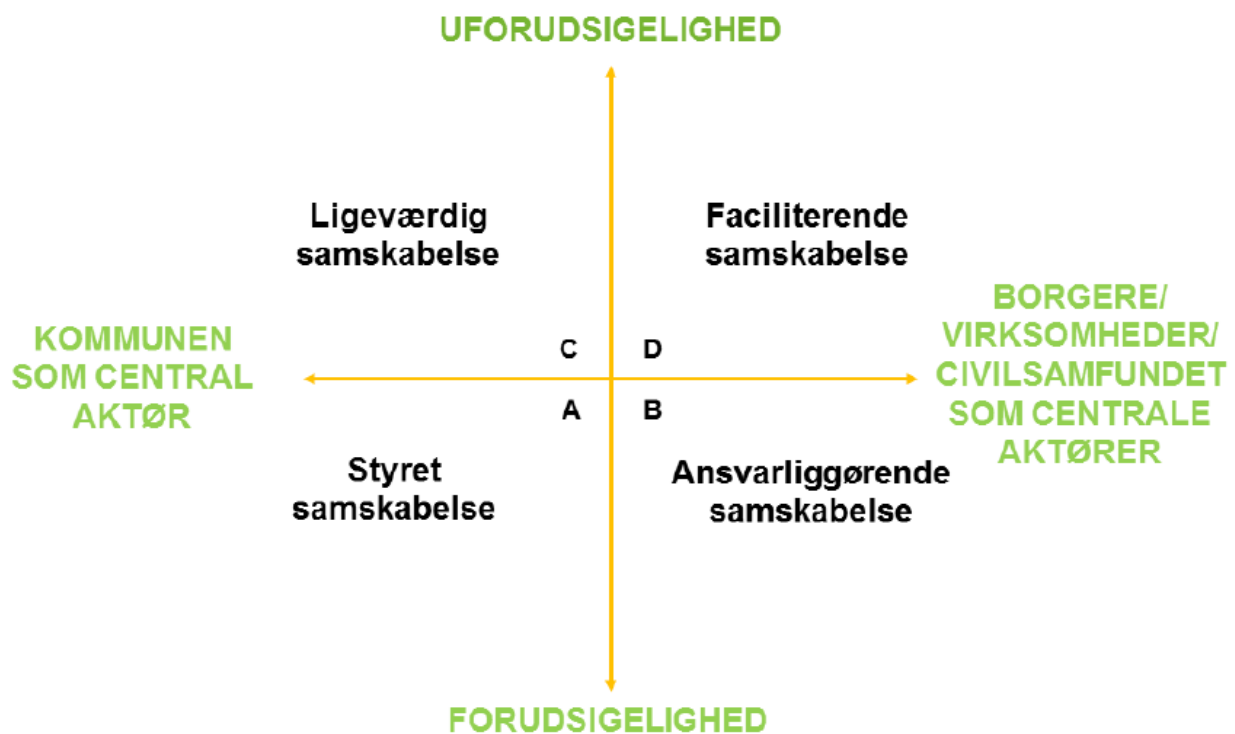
UFORUDSIGELIGHED

Ligeværdig samskabelse

Faciliterende samskabelse

KOMMUNEN SOM CENTRAL AKTØR

C

D

A

B

BORGERE/ VIRKSOMHEDER/ CIVILSAMFUNDET SOM CENTRALE AKTØRER

Styret samskabelse

Ansvarliggørende samskabelse

FORUDSIGELIGHED